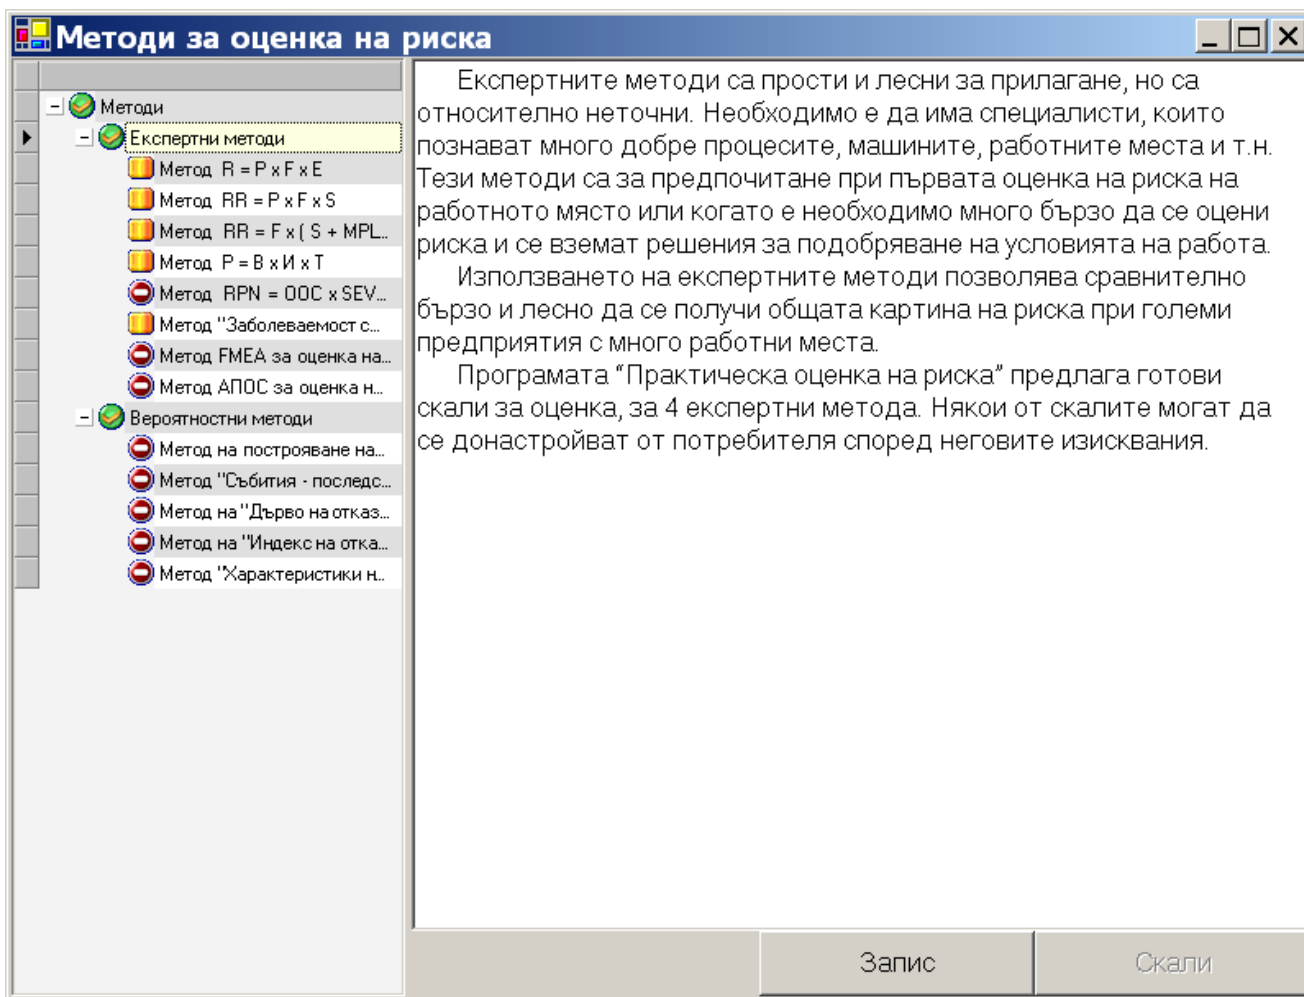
Методи за оценка на риска

Методи
Експертни методи
Метод R = P x F x E
Метод RR = P x F x S
Метод RR = F x ( S + MPL...
Метод P = B x И x T
Метод RPN = OOC x SEV...
Метод "Заболеваемост с...
Метод FMEA за оценка на...
Метод АПОС за оценка н...
Вероятностни методи
Метод на построяване на...
Метод "Събития - последс...
Метод на "Дърво на отказ...
Метод на "Индекс на отка...
Метод "Характеристики н...

Експертните методи са прости и лесни за прилагане, но са относително неточни. Необходимо е да има специалисти, които познават много добре процесите, машините, работните места и т.н. Тези методи са за предпочитане при първата оценка на риска на работното място или когато е необходимо много бързо да се оцени риска и се вземат решения за подобряване на условията на работа.

Използването на експертните методи позволява сравнително бързо и лесно да се получи общата картина на риска при големи предприятия с много работни места.

Програмата "Практическа оценка на риска" предлага готови скали за оценка, за 4 експертни метода. Някои от скалите могат да се донастройват от потребителя според неговите изисквания.

Запис
Скали